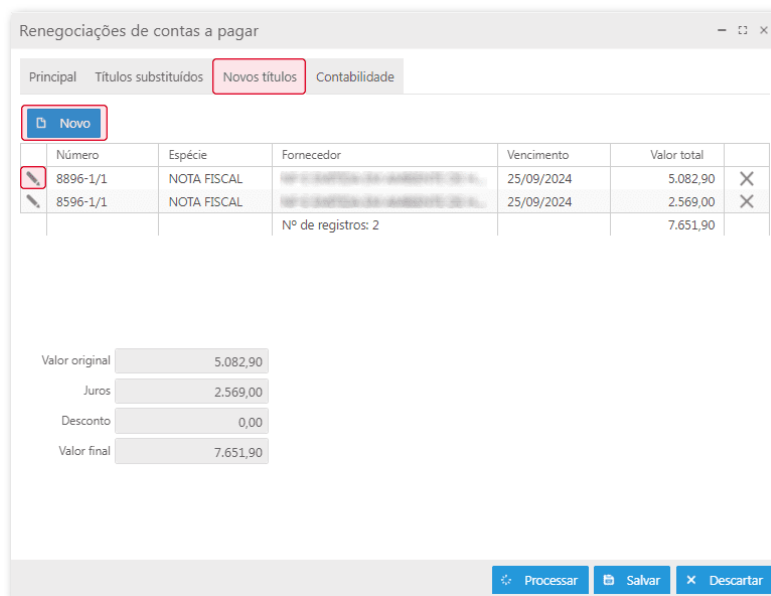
Renegociações de contas a pagar

Principal | Títulos substituídos | Novos títulos | Contabilidade

Novo

| | Número | Espécie | Fornecedor | Vencimento | Valor total | |
|---|---|---|---|---|---|---|
| | 8896-1/1 | NOTA FISCAL | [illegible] | 25/09/2024 | 5.082,90 | |
| | 8596-1/1 | NOTA FISCAL | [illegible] | 25/09/2024 | 2.569,00 | |
| | | | Nº de registros: 2 | | 7.651,90 | |

Valor original 5.082,90
Juros 2.569,00
Desconto 0,00
Valor final 7.651,90

Processar | Salvar | Descartar